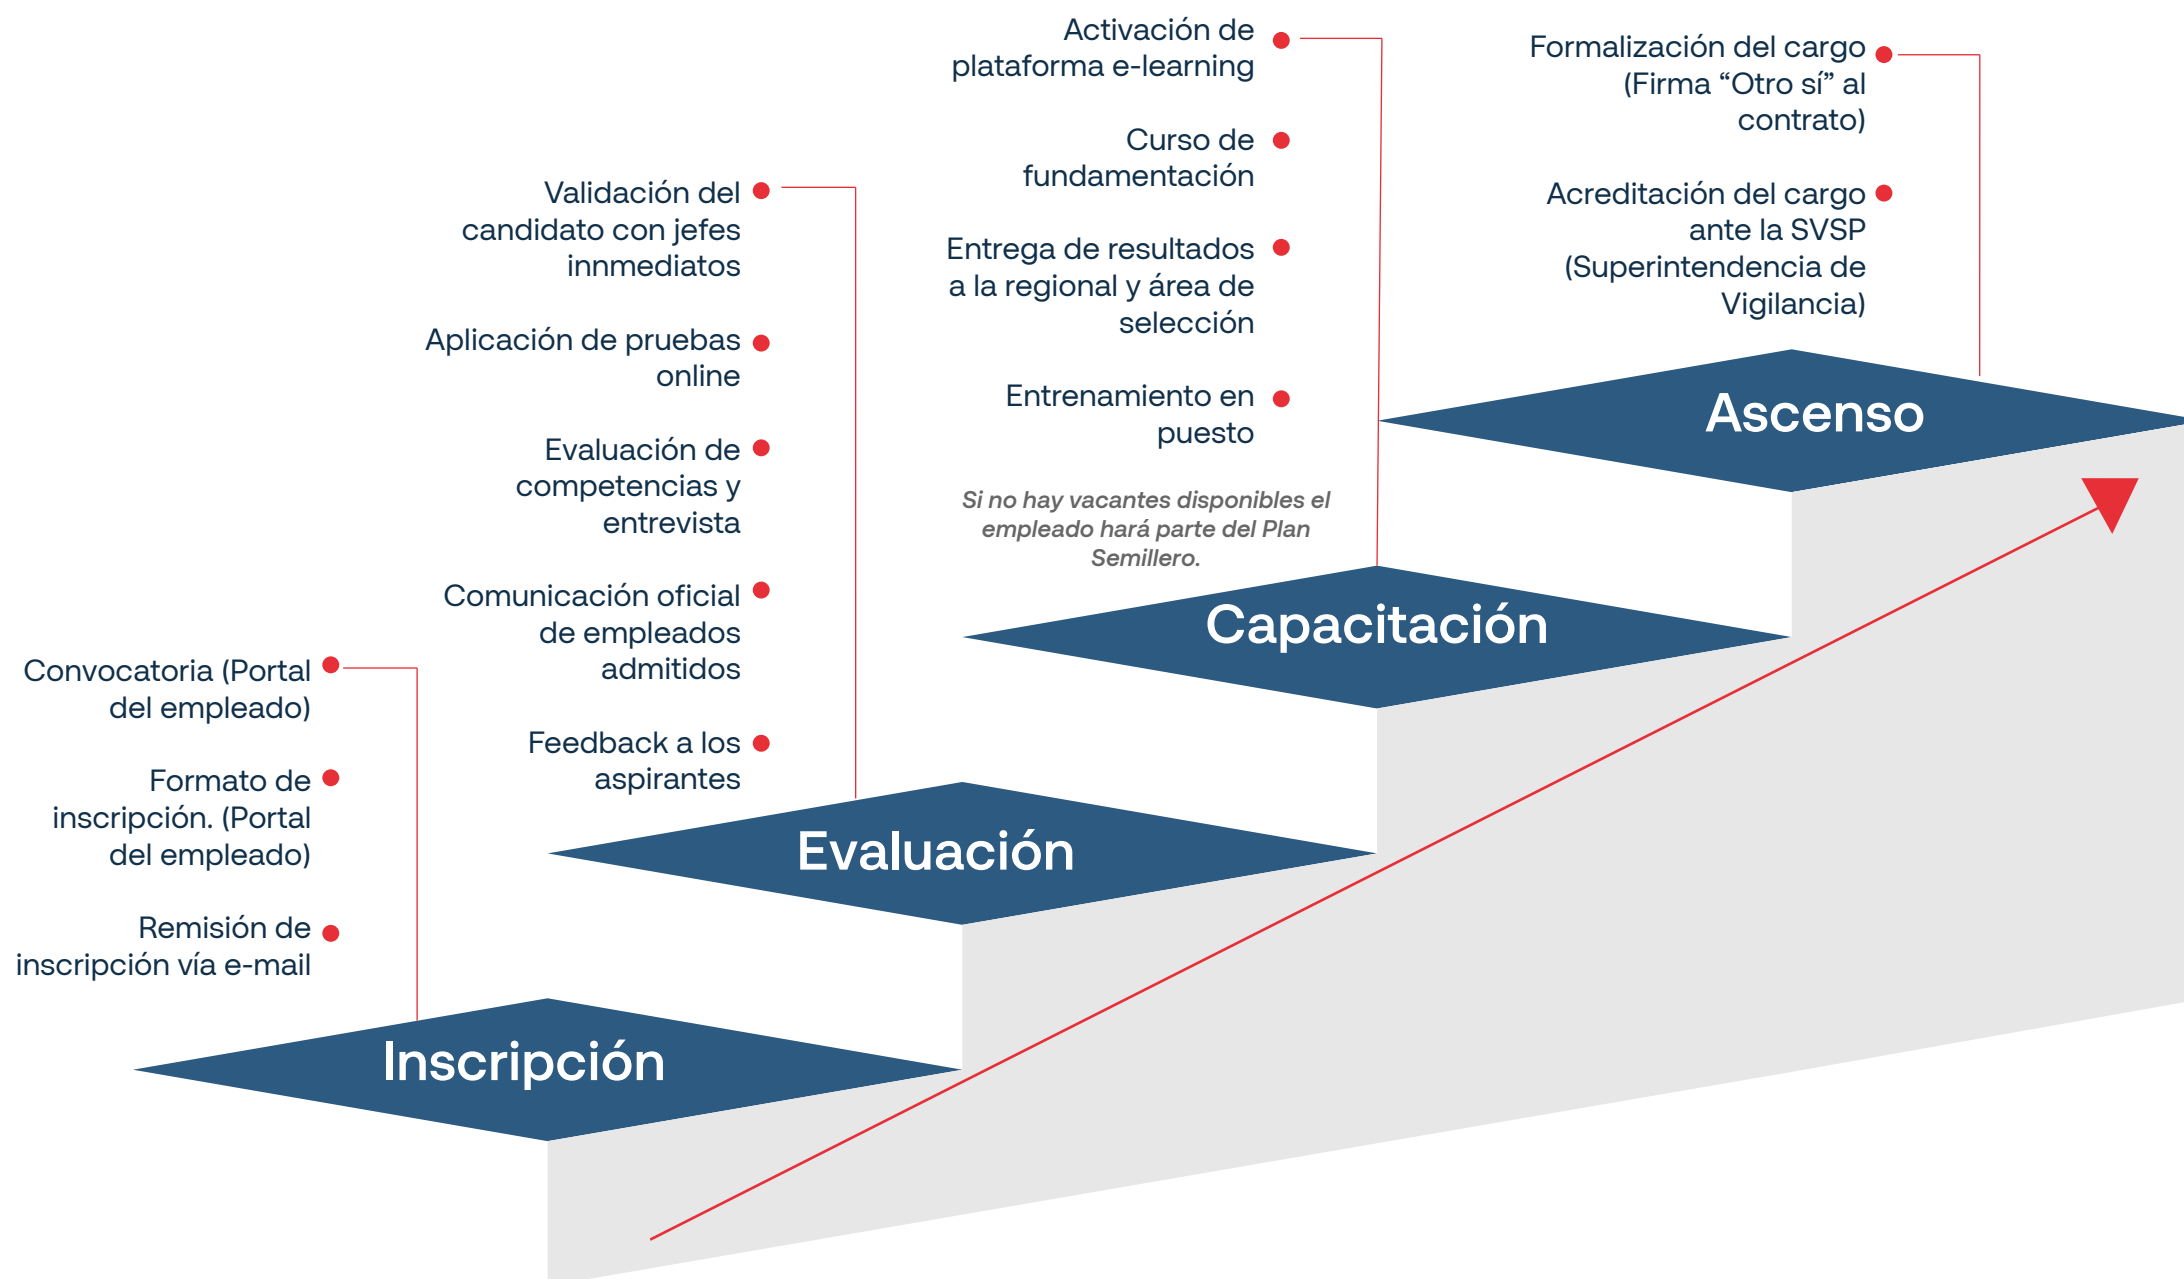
Activación de plataforma e-learning

Curso de fundamentación

Entrega de resultados a la regional y área de selección

Entrenamiento en puesto

Si no hay vacantes disponibles el empleado hará parte del Plan Semillero.

Formalización del cargo (Firma “Otro sí” al contrato)

Acreditación del cargo ante la SVSP (Superintendencia de Vigilancia)

Ascenso

Validación del candidato con jefes inmediatos

Aplicación de pruebas online

Evaluación de competencias y entrevista

Comunicación oficial de empleados admitidos

Feedback a los aspirantes

Capacitación

Convocatoria (Portal del empleado)

Formato de inscripción. (Portal del empleado)

Remisión de inscripción vía e-mail

Evaluación

Inscripción